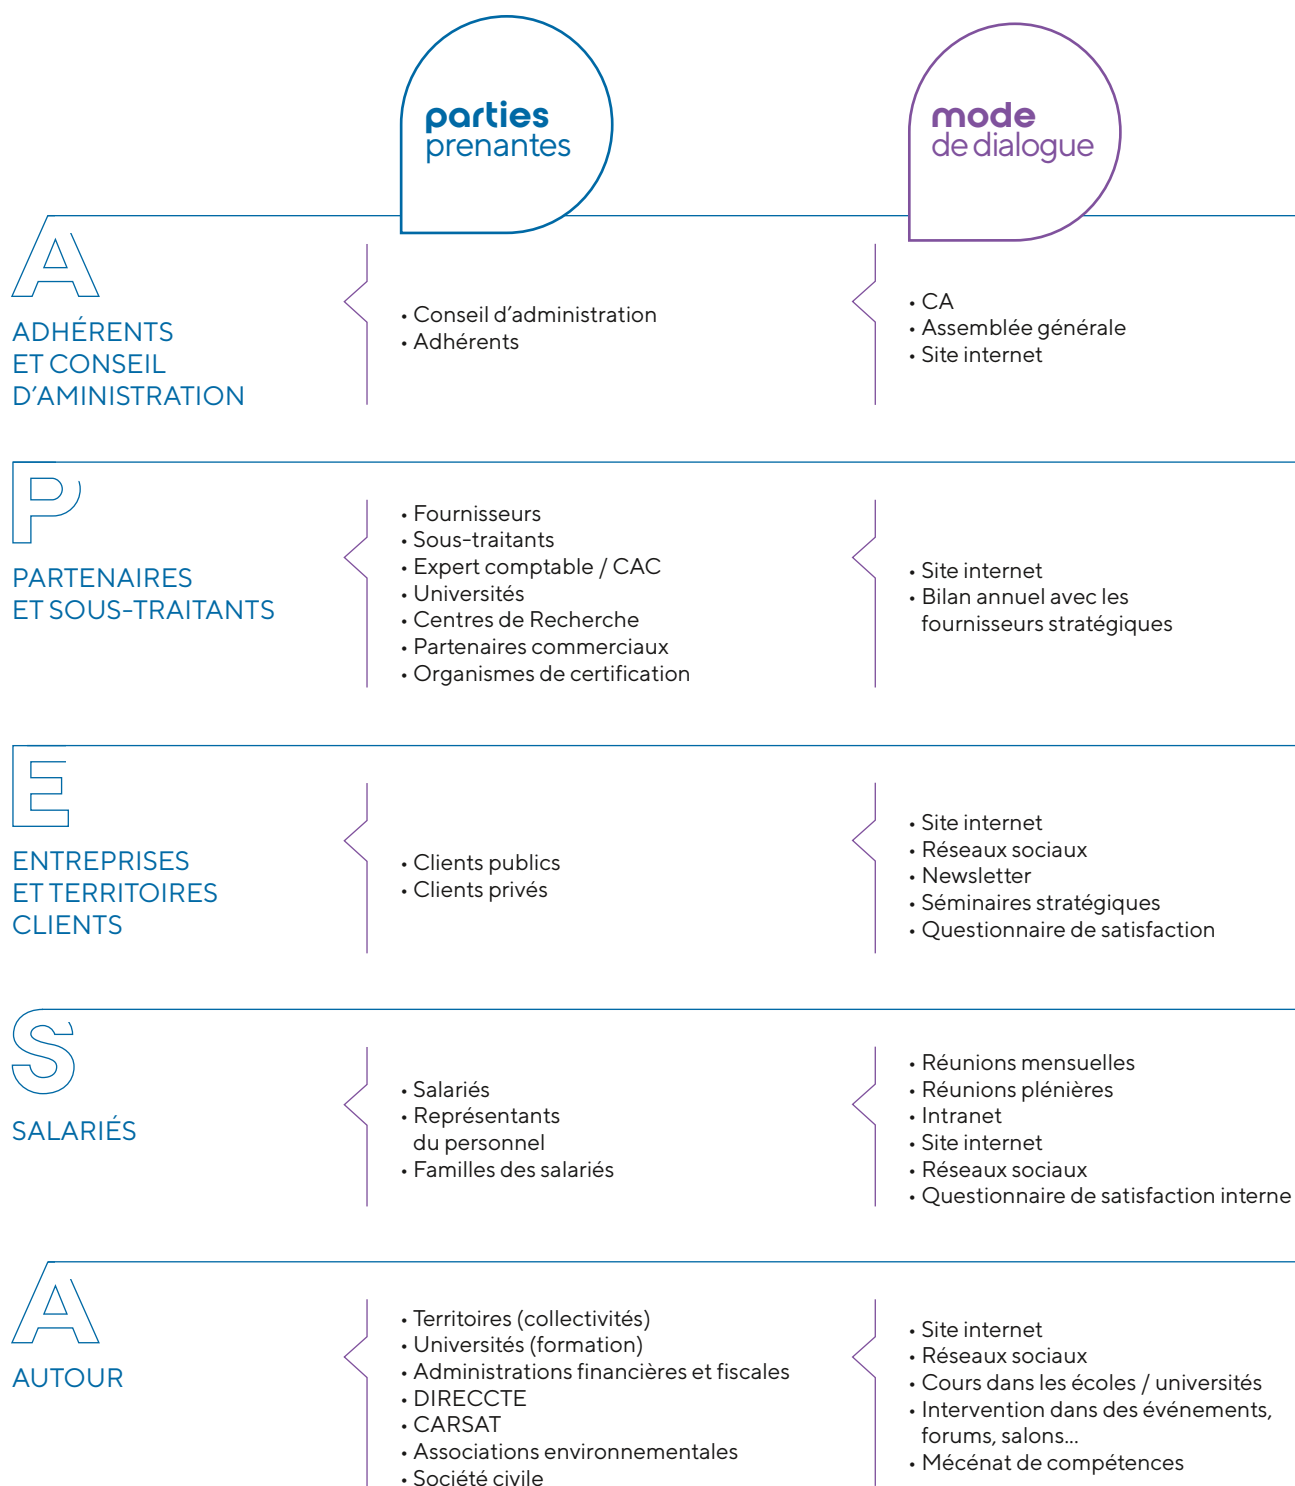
parties prenantes

mode de dialogue

A

ADHÉRENTS ET CONSEIL D’AMINISTRATION

• Conseil d’administration
• Adhérents

• CA
• Assemblée générale
• Site internet

P

PARTENAIRES ET SOUS-TRAITANTS

• Fournisseurs
• Sous-traitants
• Expert comptable / CAC
• Universités
• Centres de Recherche
• Partenaires commerciaux
• Organismes de certification

• Site internet
• Bilan annuel avec les fournisseurs stratégiques

E

ENTREPRISES ET TERRITOIRES CLIENTS

• Clients publics
• Clients privés

• Site internet
• Réseaux sociaux
• Newsletter
• Séminaires stratégiques
• Questionnaire de satisfaction

S

SALARIÉS

• Salariés
• Représentants du personnel
• Familles des salariés

• Réunions mensuelles
• Réunions plénières
• Intranet
• Site internet
• Réseaux sociaux
• Questionnaire de satisfaction interne

A

AUTOUR

• Territoires (collectivités)
• Universités (formation)
• Administrations financières et fiscales
• DIRECCTE
• CARSAT
• Associations environnementales
• Société civile

• Site internet
• Réseaux sociaux
• Cours dans les écoles / universités
• Intervention dans des événements, forums, salons...
• Mécénat de compétences